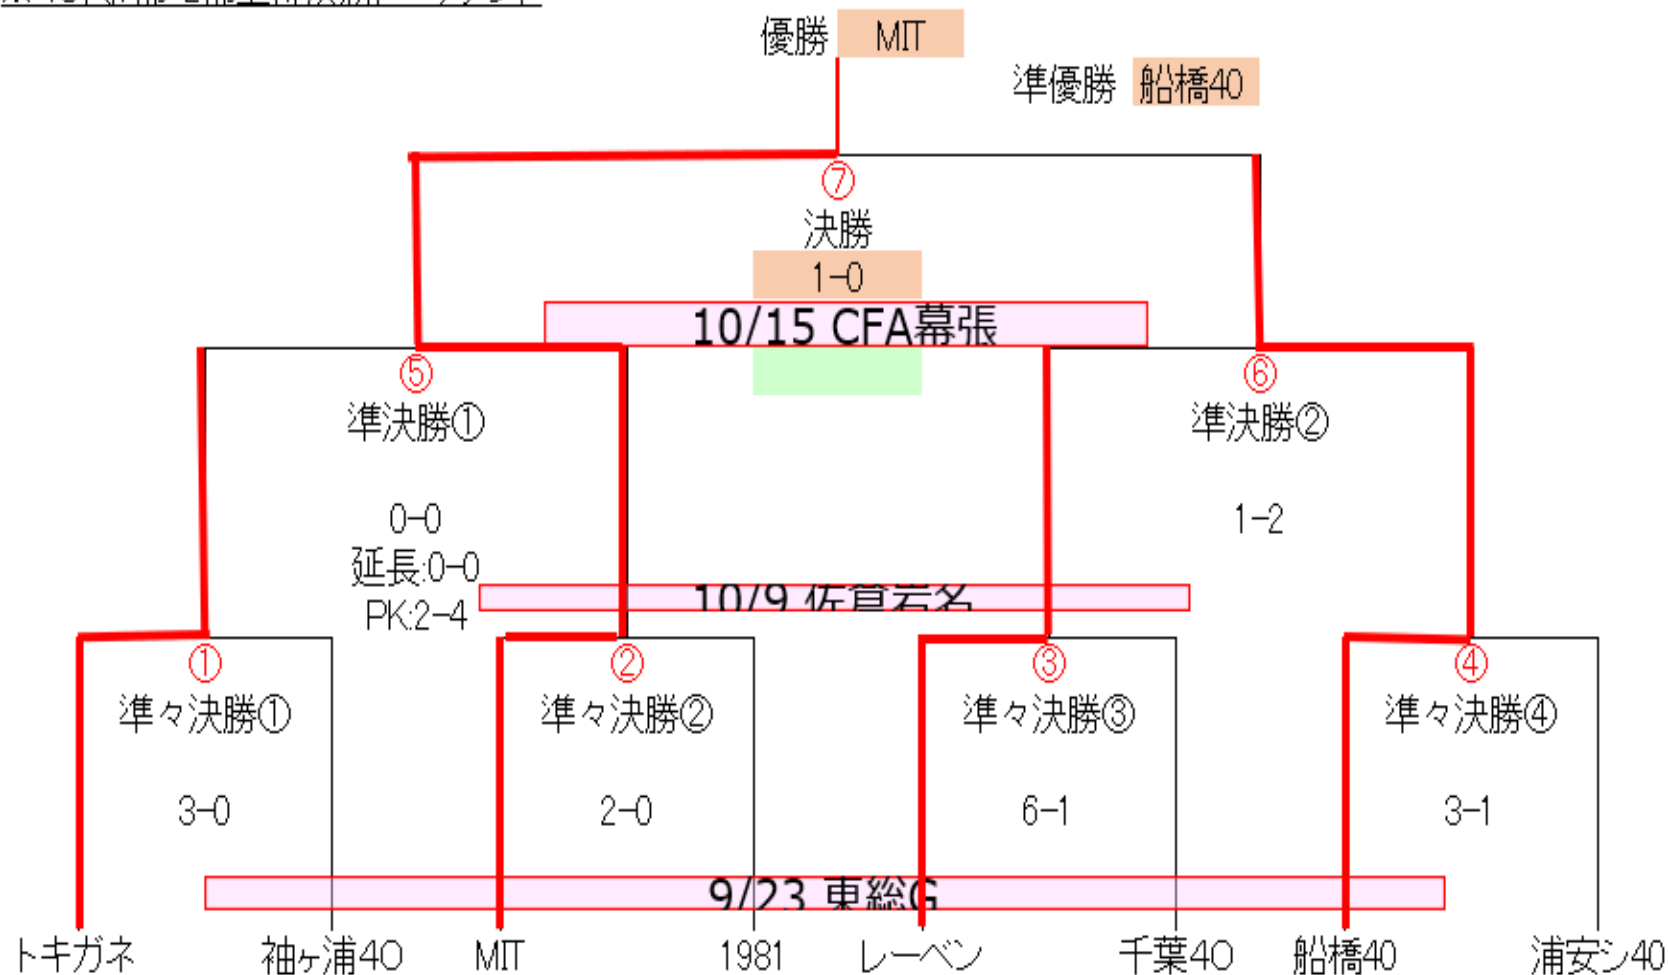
優勝 MIT

準優勝 船橋40

⑦
決勝
1−0
10/15 CFA幕張

⑤
準決勝①
0−0
延長:0−0
PK:2−4

⑥
準決勝②
1−2

10/9 佐倉岩名

①
準々決勝①
3−0

②
準々決勝②
2−0

③
準々決勝③
6−1

④
準々決勝④
3−1

9/23 東総G

トキガネ 袖ヶ浦40 MIT 1981 レーベン 千葉40 船橋40 浦安シ40